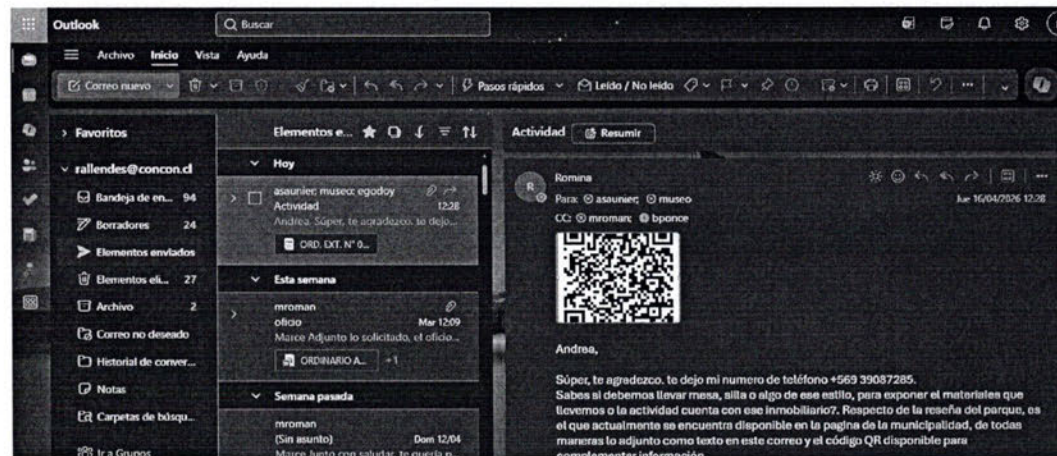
Outlook
Buscar

Archivo Inicio Vista Ayuda

Correo nuevo
Pasos rápidos
Leído / No leído

Favoritos
rallendes@concon.cl
Bandeja de en... 94
Borradores 24
Elementos enviados
Elementos eli... 27
Archivo 2
Correo no deseado
Historial de conver...
Notas
Carpetas de búsqu...
Ir a Grupos

Elementos e...
Hoy
asaunier; museo; egodoy
Actividad 12:28
Andrea, Súper, te agradezco. te dejo...
ORD. EXT. N° 0...
Esta semana
mroman
oficio Mar 12:09
Marce Adjunto lo solicitado, el oficio...
ORDINARIO A... +1
Semana pasada
mroman
(Sin asunto) Dom 12/04
Marce Junto con saludar, te quería p...

Actividad
Resumir

R
Romina
Para: asaunier; museo
CC: mroman; bponce
Jue 16/04/2026 12:28

Andrea,

Súper, te agradezco. te dejo mi numero de teléfono +569 39087285.
Sabes si debemos llevar mesa, silla o algo de ese estilo, para exponer el materiales que llevemos o la actividad cuenta con ese inmobiliario?. Respecto de la reseña del parque, es el que actualmente se encuentra disponible en la pagina de la municipalidad, de todas maneras lo adjunto como texto en este correo y el código QR disponible para complementar información.